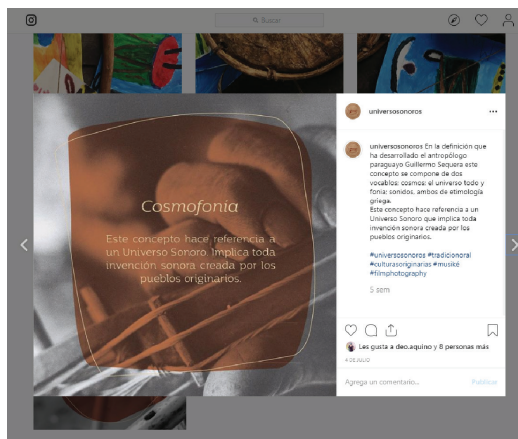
Buscar

Cosmofonía

Este concepto hace referencia a un Universo Sonoro. Implica toda invención sonora creada por los pueblos originarios.

universosonoros

universosonoros En la definición que ha desarrollado el antropólogo paraguayo Guillermo Sequera este concepto se compone de dos vocablos: cosmos: el universo todo y fonía: sonidos, ambos de etimología griega.
Este concepto hace referencia a un Universo Sonoro que implica toda invención sonora creada por los pueblos originarios.

#universosonoros #tradicionoral #culturasoriginarias #muské #filmphotography

5 sem

Les gusta a dieo.aquino y 8 personas más

4 DE JULIO

Agrega un comentario...

Publicar